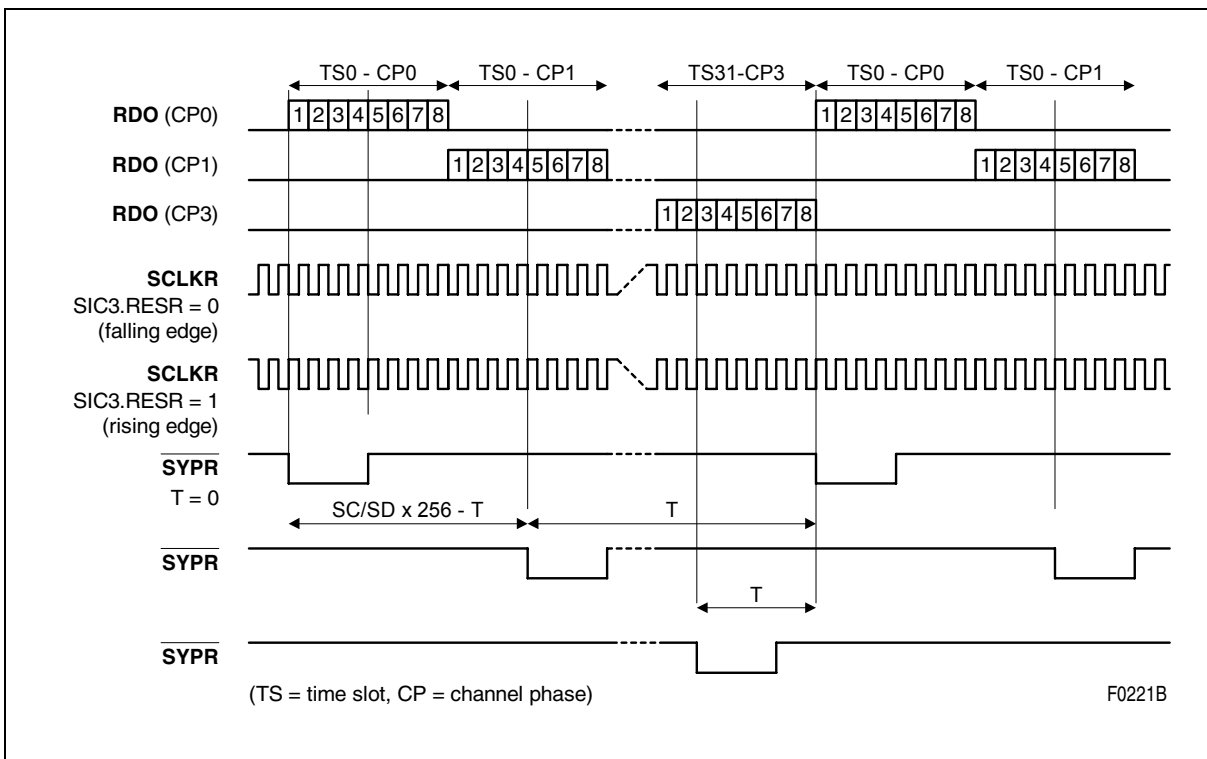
TS0 - CP0
TS0 - CP1
TS31-CP3
TS0 - CP0
TS0 - CP1

**RDO** (CP0)
1 2 3 4 5 6 7 8
1 2 3 4 5 6 7 8

**RDO** (CP1)
1 2 3 4 5 6 7 8
1 2 3 4 5 6 7 8

**RDO** (CP3)
1 2 3 4 5 6 7 8

**SCLKR**
SIC3.RESR = 0
(falling edge)

**SCLKR**
SIC3.RESR = 1
(rising edge)

$\overline{\text{SYPR}}$
T = 0

SC/SD x 256 - T
T

$\overline{\text{SYPR}}$

T

$\overline{\text{SYPR}}$

(TS = time slot, CP = channel phase)

F0221B